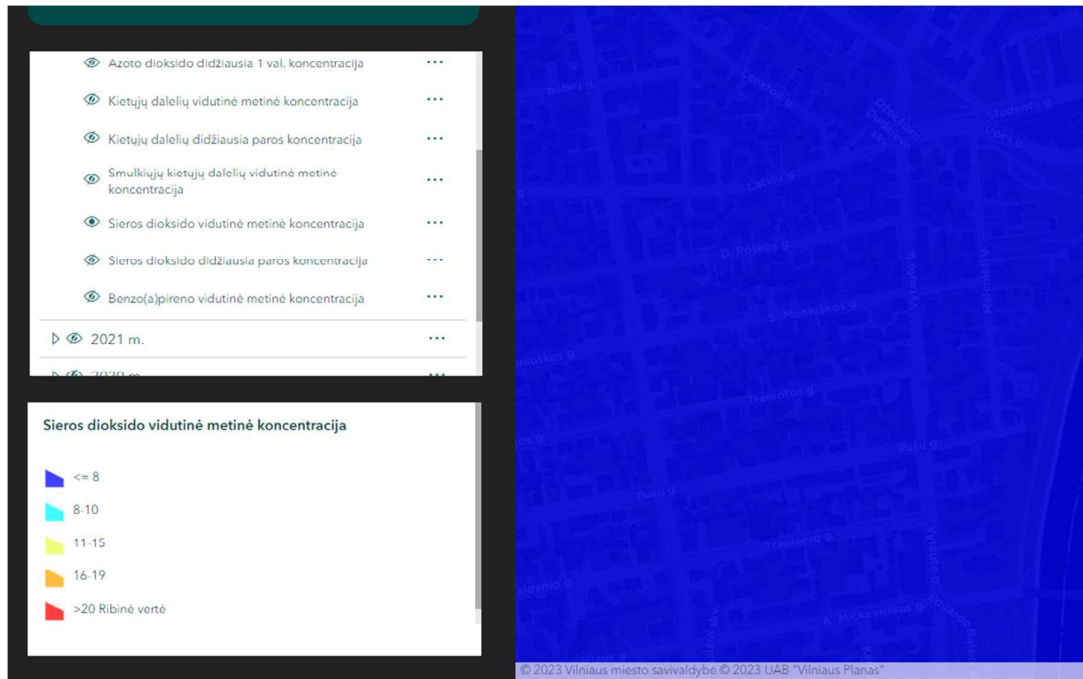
Azoto dioksido didžiausia 1 val. koncentracija ···

Kietųjų dalelių vidutinė metinė koncentracija ···

Kietųjų dalelių didžiausia paros koncentracija ···

Smulkiųjų kietųjų dalelių vidutinė metinė koncentracija ···

Sieros dioksido vidutinė metinė koncentracija ···

Sieros dioksido didžiausia paros koncentracija ···

Benzo(a)pireno vidutinė metinė koncentracija ···

2021 m. ···

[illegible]

Sieros dioksido vidutinė metinė koncentracija

<= 8

8-10

11-15

16-19

>20 Ribinė vertė

Bebrų g.
Lenktoji g.
Dzūkų g.
Studentų g.
Latvių g.
D. Poškos g.
S. Moniuškos g.
Trinitų g.
Pušų g.
Tvirtovės g.
A. Mickevičiaus g.
Vytauto g.
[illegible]

© 2023 Vilniaus miesto savivaldybė © 2023 UAB "Vilniaus Planas"